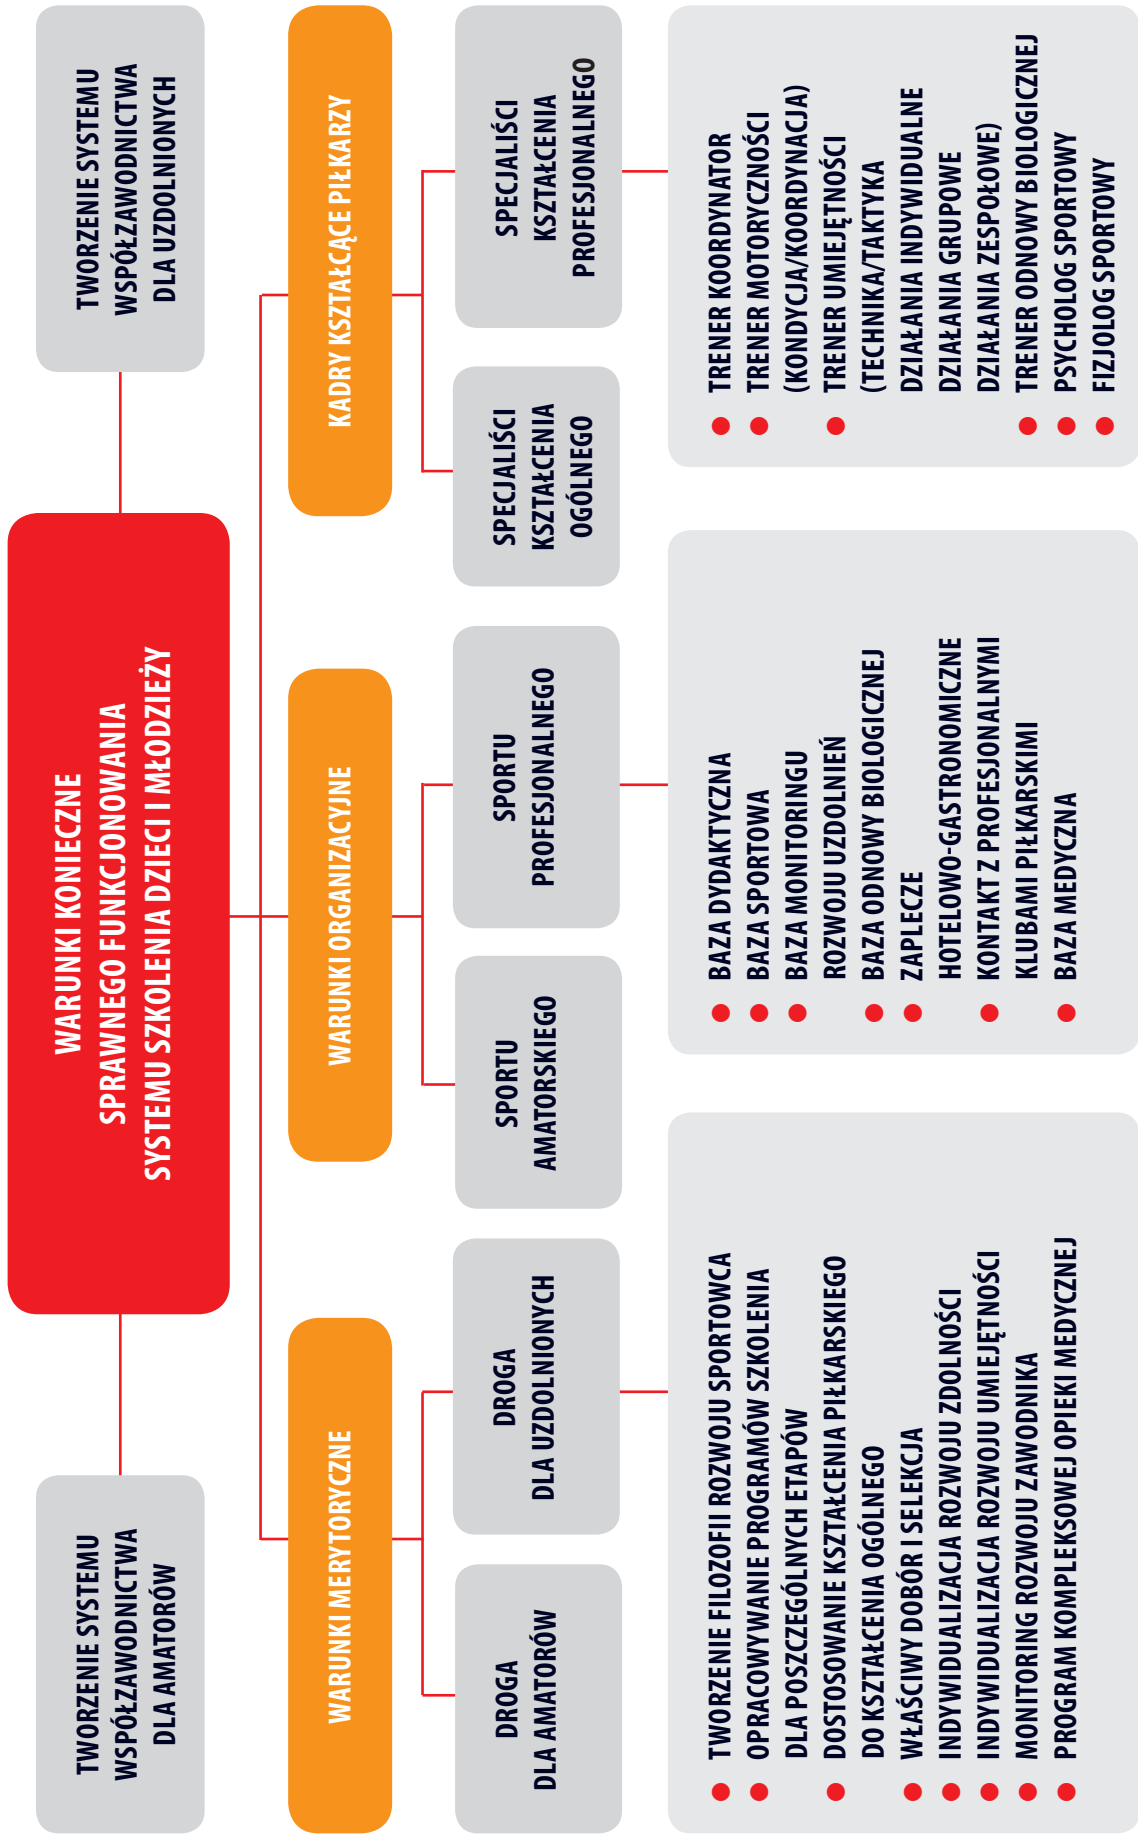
WARUNKI KONIECZNE SPRAWNEGO FUNKCJONOWANIA SYSTEMU SZKOLENIA DZIECI I MŁODZIEŻY

TWORZENIE SYSTEMU WSPÓŁZAWODNICTWA DLA UZDOLNIONYCH

TWORZENIE SYSTEMU WSPÓŁZAWODNICTWA DLA AMATORÓW

KADRY KSZTAŁCĄCE PIŁKARZY

SPECJALIŚCI KSZTAŁCENIA PROFESJONALNEGO

SPECJALIŚCI KSZTAŁCENIA OGÓLNEGO

- TRENER KOORDYNATOR
- TRENER MOTORYCZNOŚCI (KONDYCJA/KOORDYNACJA)
- TRENER UMIEJĘTNOŚCI (TECHNIKA/TAKTYKA DZIAŁANIA INDYWIDUALNE DZIAŁANIA GRUPOWE DZIAŁANIA ZESPOŁOWE)
- TRENER ODNOWY BIOLOGICZNEJ
- PSYCHOLOG SPORTOWY
- FIZJOLOG SPORTOWY

WARUNKI ORGANIZACYJNE

SPORTU PROFESJONALNEGO

SPORTU AMATORSKIEGO

- BAZA DYDAKTYCZNA
- BAZA SPORTOWA
- BAZA MONITORINGU ROZWOJU UZDOLNIEŃ
- BAZA ODNOWY BIOLOGICZNEJ
- ZAPLECZE HOTELOWO-GASTRONOMICZNE
- KONTAKT Z PROFESJONALNYMI KLUBAMI PIŁKARSKIMI
- BAZA MEDYCZNA

WARUNKI MERYTORYCZNE

DROGA DLA UZDOLNIONYCH

DROGA DLA AMATORÓW

- TWORZENIE FILOZOFII ROZWOJU SPORTOWCA
- OPRACOWYWANIE PROGRAMÓW SZKOLENIA DLA POSZCZEGÓLNYCH ETAPÓW
- DOSTOSOWANIE KSZTAŁCENIA PIŁKARSKIEGO DO KSZTAŁCENIA OGÓLNEGO
- WŁAŚCIWY DOBÓR I SELEKCJA
- INDYWIDUALIZACJA ROZWOJU ZDOLNOŚCI
- INDYWIDUALIZACJA ROZWOJU UMIEJĘTNOŚCI
- MONITORING ROZWOJU ZAWODNIKA
- PROGRAM KOMPLEKSOWEJ OPIEKI MEDYCZNEJ